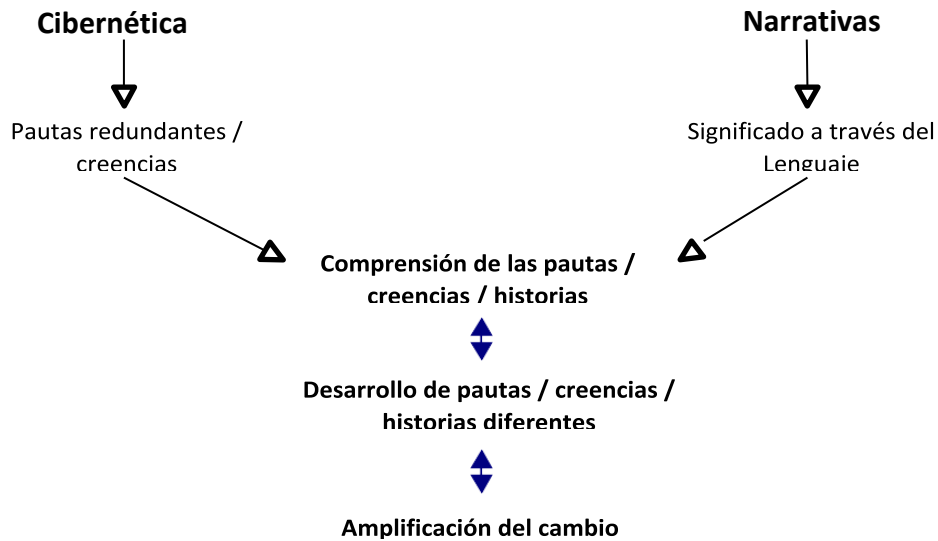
Cibernética

Narrativas

Pautas redundantes / creencias

Significado a través del Lenguaje

Comprensión de las pautas / creencias / historias

Desarrollo de pautas / creencias / historias diferentes

Amplificación del cambio